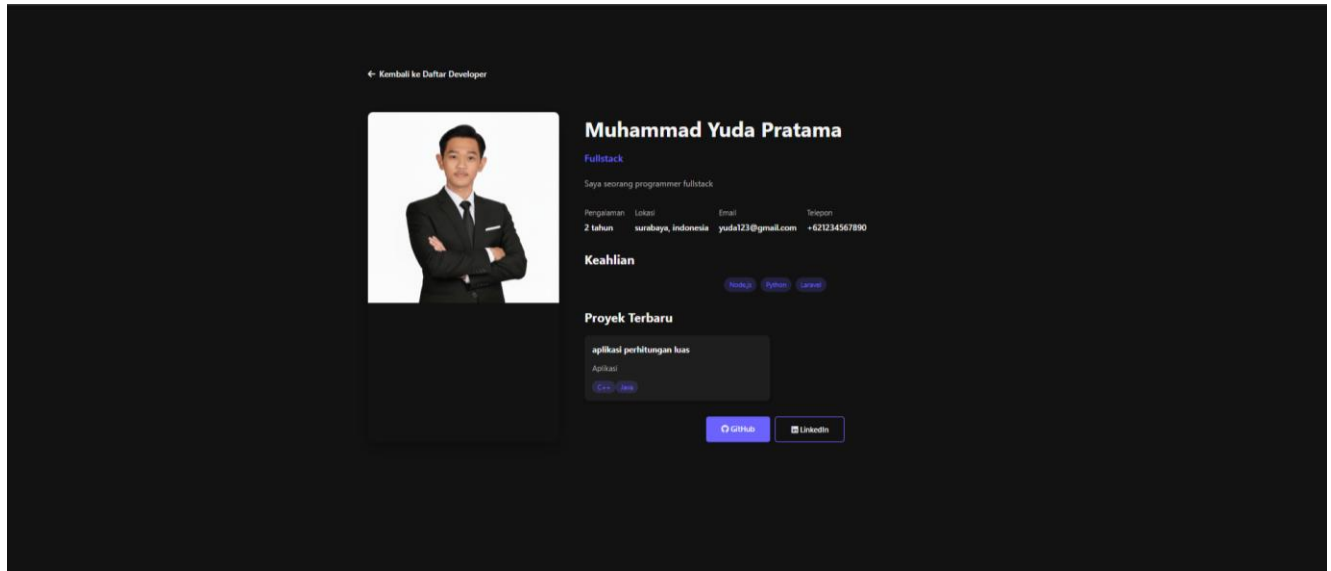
← Kembali ke Daftar Developer

Muhammad Yuda Pratama

Fullstack

Saya seorang programmer fullstack

| Pengalaman | Lokasi | Email | Telepon |
|---|---|---|---|
| 2 tahun | surabaya, indonesia | yuda123@gmail.com | +621234567890 |

Keahlian

Node.js Python Laravel

Proyek Terbaru

aplikasi perhitungan luas

Aplikasi

C++ Java

GitHub

LinkedIn